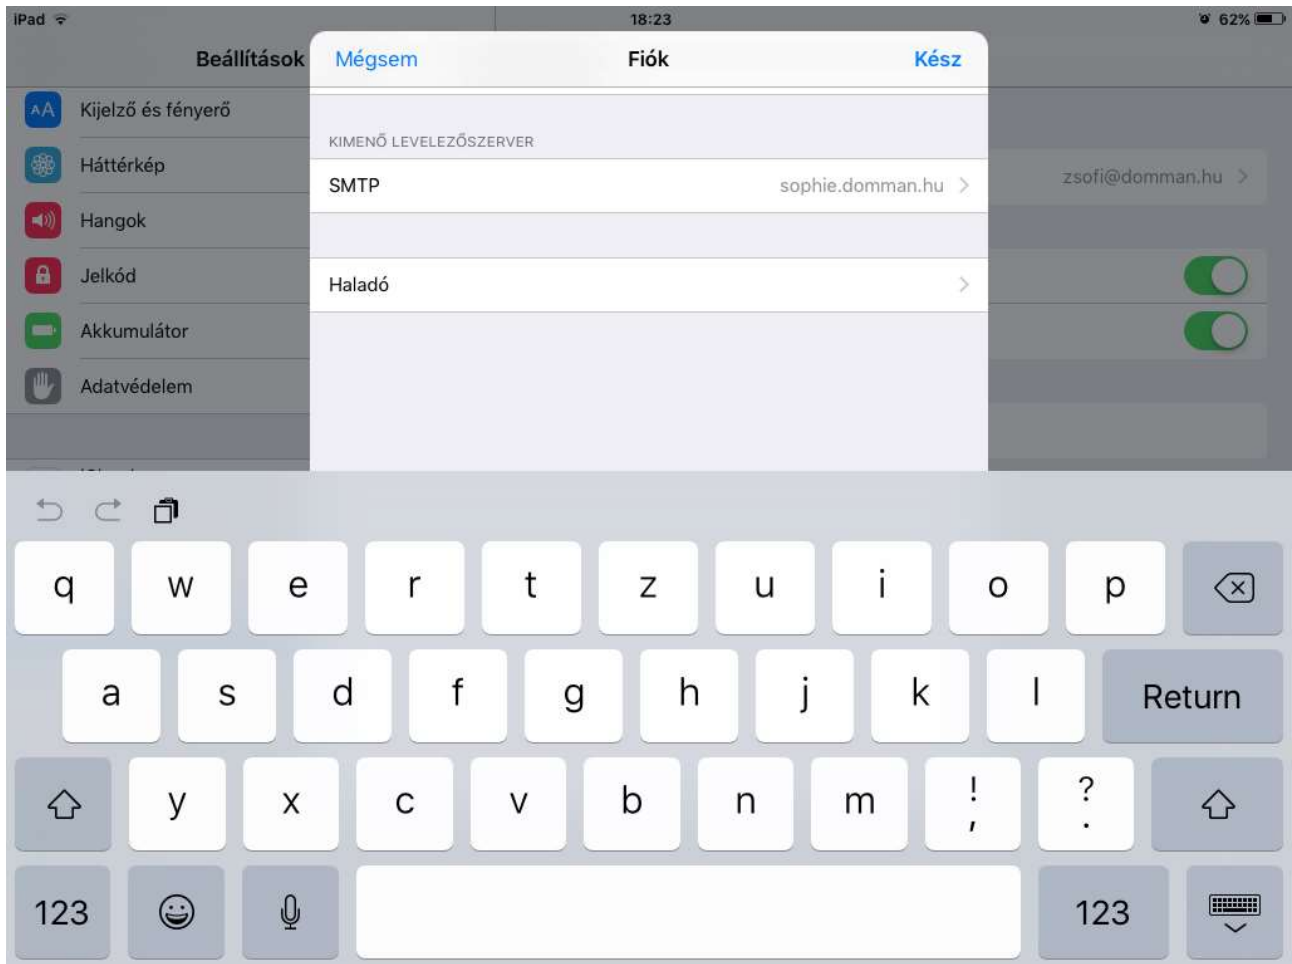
iPad 18:23 62%

Beállítások

Kijelző és fényerő
Háttérkép
Hangok
Jelkód
Akkumulátor
Adatvédelem

zsofi@domman.hu >

Mégsem Fiók Kész

KIMENŐ LEVELEZŐSZERVER
SMTP sophie.domman.hu >

Haladó >

q w e r t z u i o p
a s d f g h j k l Return
y x c v b n m ! , ? .
123 123